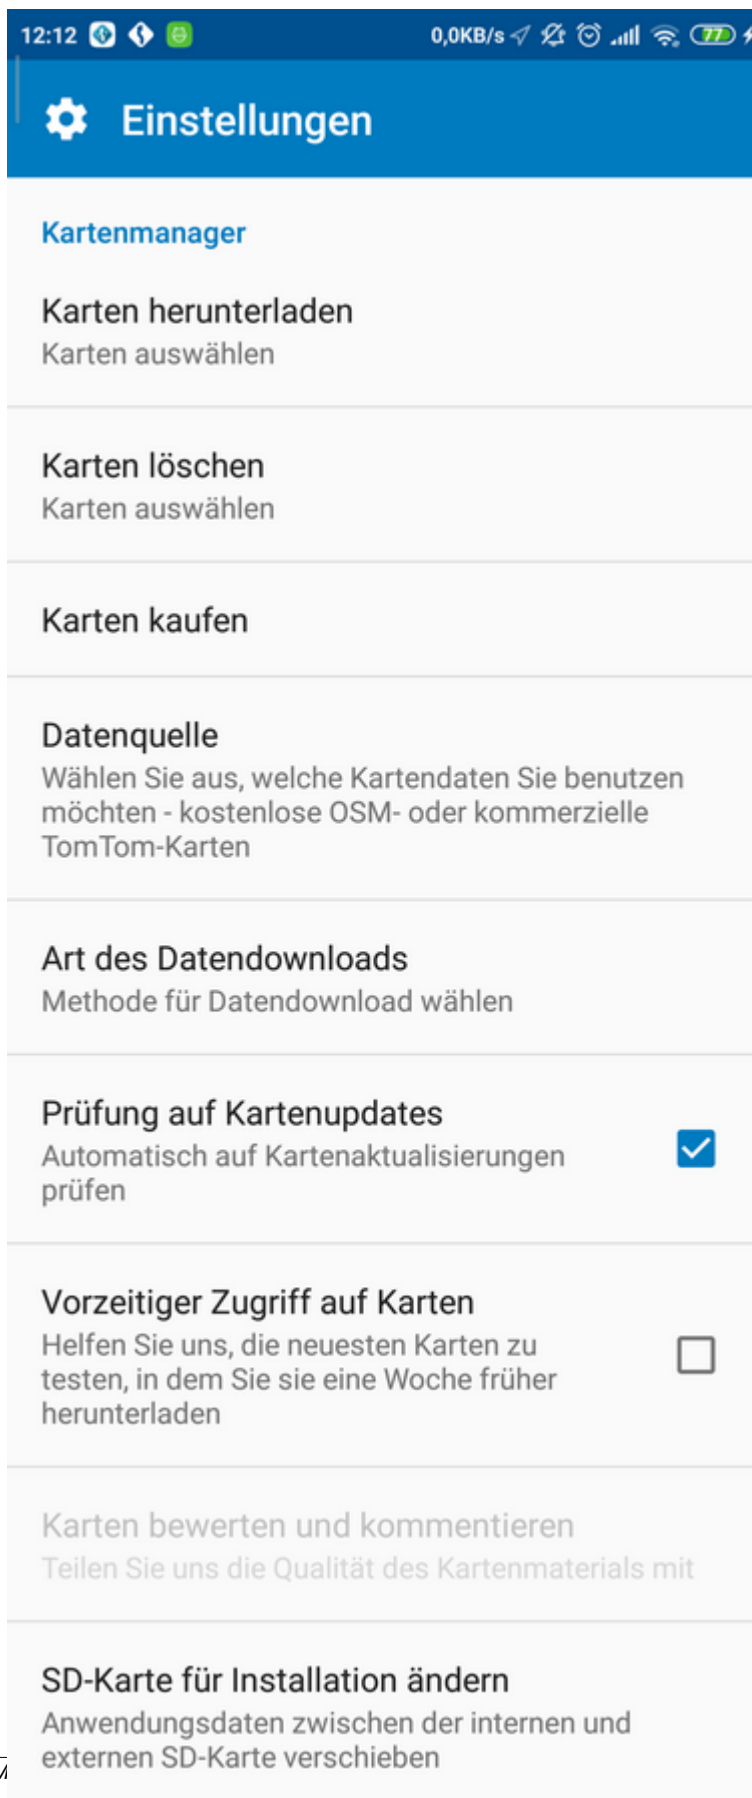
12:12 0,0KB/s 77

Einstellungen

Kartenmanager

Karten herunterladen
Karten auswählen

Karten löschen
Karten auswählen

Karten kaufen

Datenquelle
Wählen Sie aus, welche Kartendaten Sie benutzen möchten - kostenlose OSM- oder kommerzielle TomTom-Karten

Art des Datendownloads
Methode für Datendownload wählen

Prüfung auf Kartenupdates
Automatisch auf Kartenaktualisierungen prüfen

Vorzeitiger Zugriff auf Karten
Helfen Sie uns, die neuesten Karten zu testen, in dem Sie sie eine Woche früher herunterladen

Karten bewerten und kommentieren
Teilen Sie uns die Qualität des Kartenmaterials mit

SD-Karte für Installation ändern
Anwendungsdaten zwischen der internen und externen SD-Karte verschieben